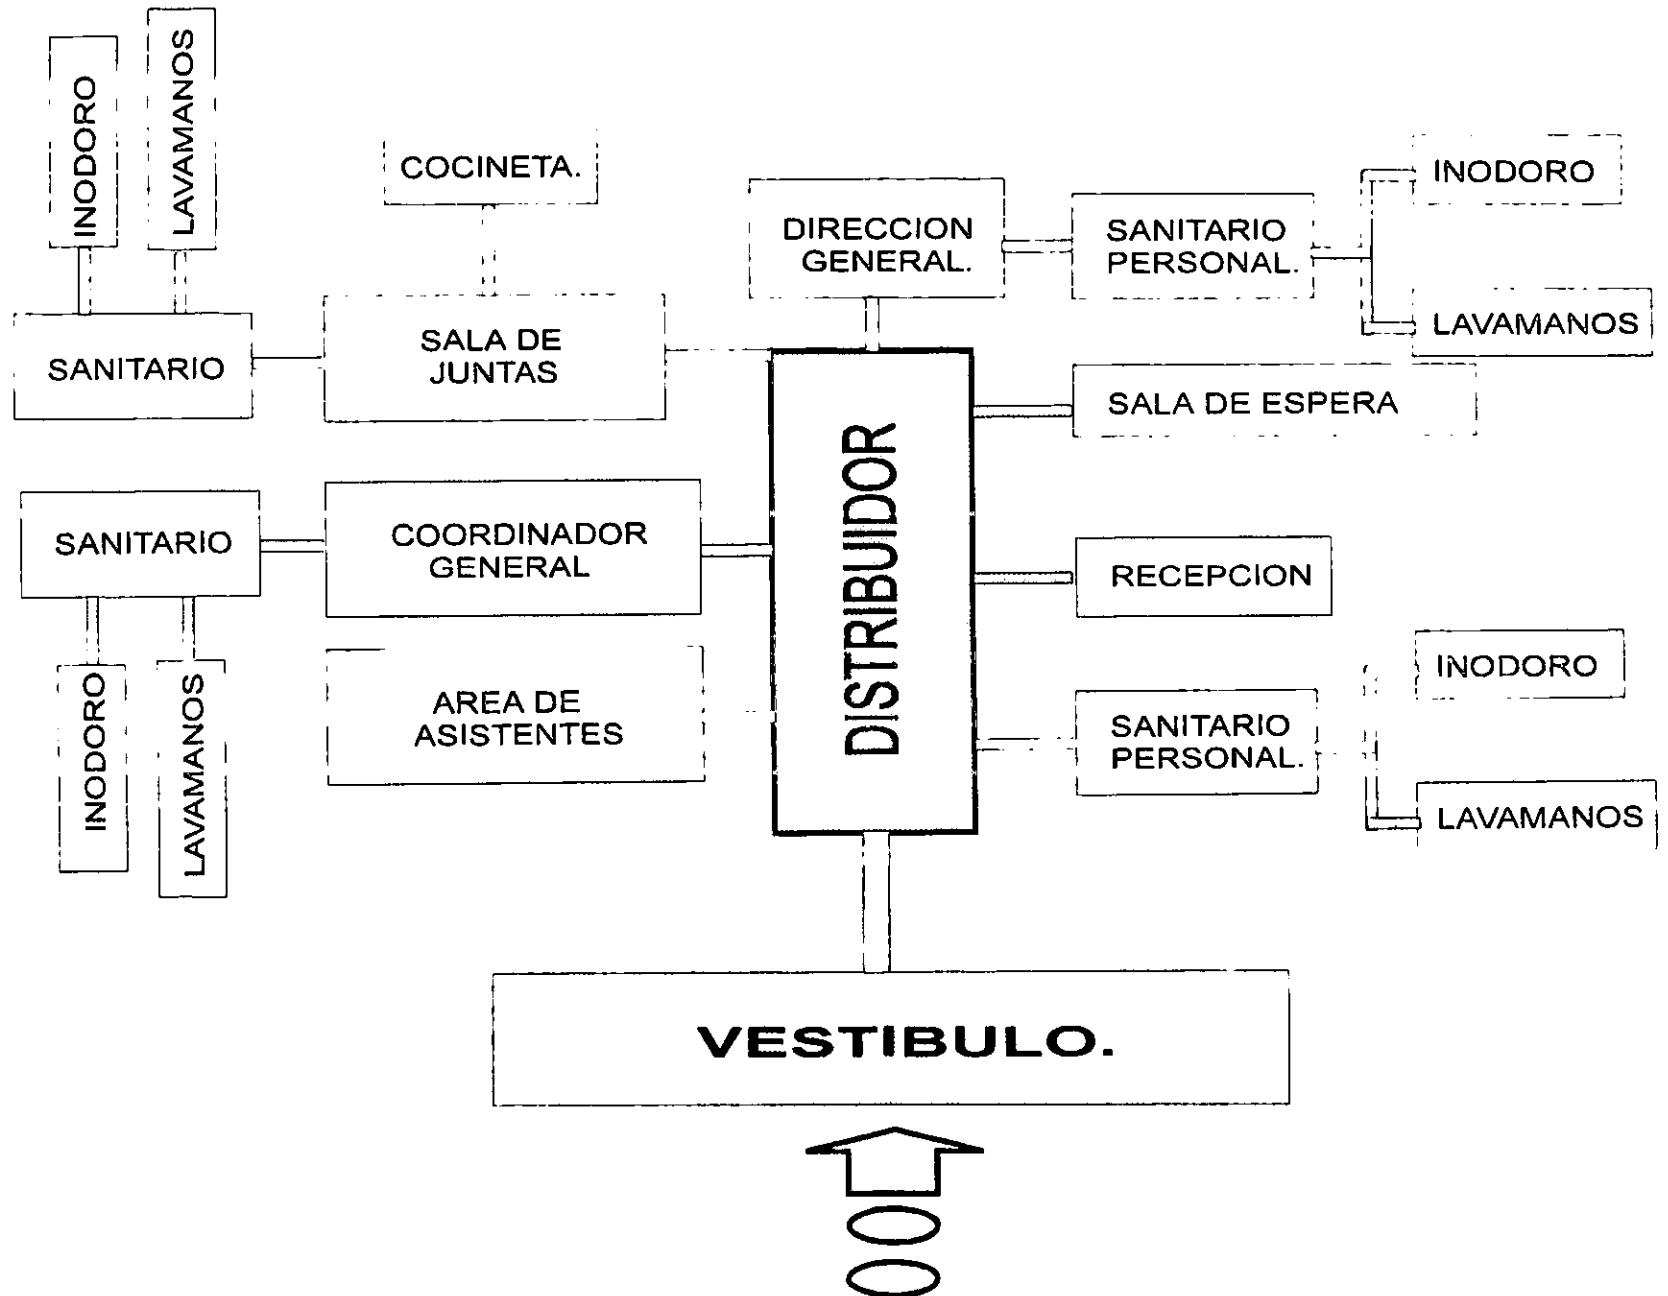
INODORO

LAVAMANOS

COCINETA.

DIRECCION GENERAL.

SANITARIO PERSONAL.

INODORO

LAVAMANOS

SANITARIO

SALA DE JUNTAS

SALA DE ESPERA

SANITARIO

COORDINADOR GENERAL

DISTRIBUIDOR

RECEPCION

INODORO

LAVAMANOS

AREA DE ASISTENTES

INODORO

SANITARIO PERSONAL.

LAVAMANOS

VESTIBULO.